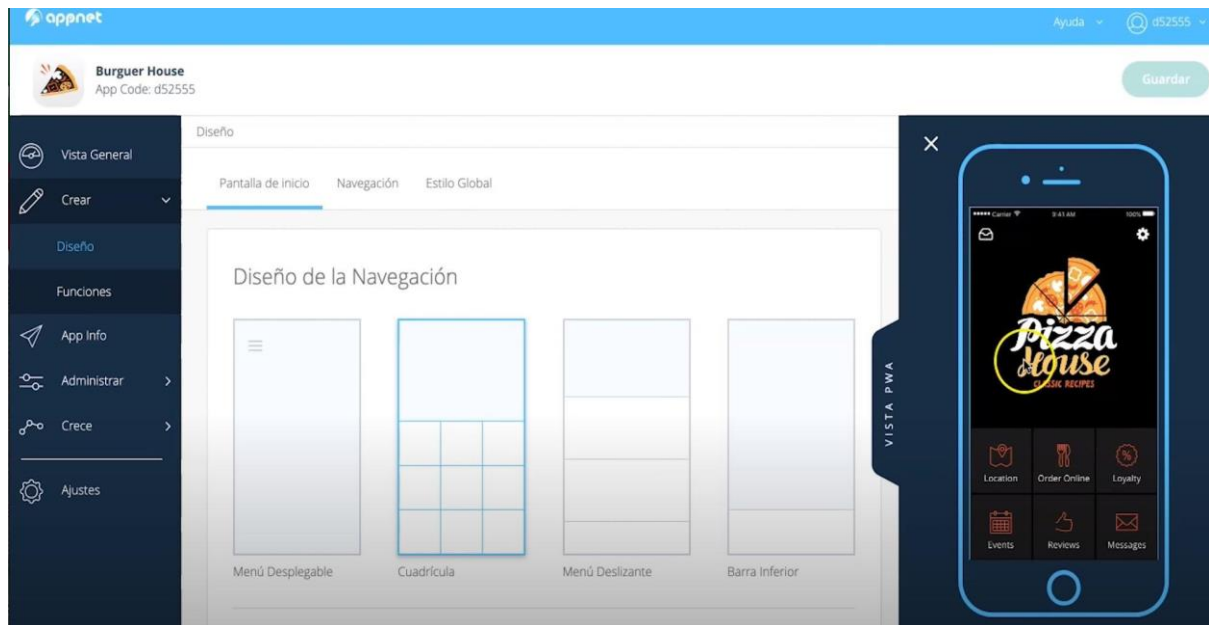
appnet

Ayuda
d52555

Burguer House
App Code: d52555

Guardar

Vista General
Crear
Diseño
Funciones
App Info
Administrar
Crece
Ajustes

Diseño

Pantalla de inicio
Navegación
Estilo Global

Diseño de la Navegación

Menú Desplegable
Cuadrícula
Menú Deslizante
Barra Inferior

VISTA PWA

Carrier
9:41 AM
100%

Pizza House
CLASSIC RECIPES

Location
Order Online
Loyalty
Events
Reviews
Messages